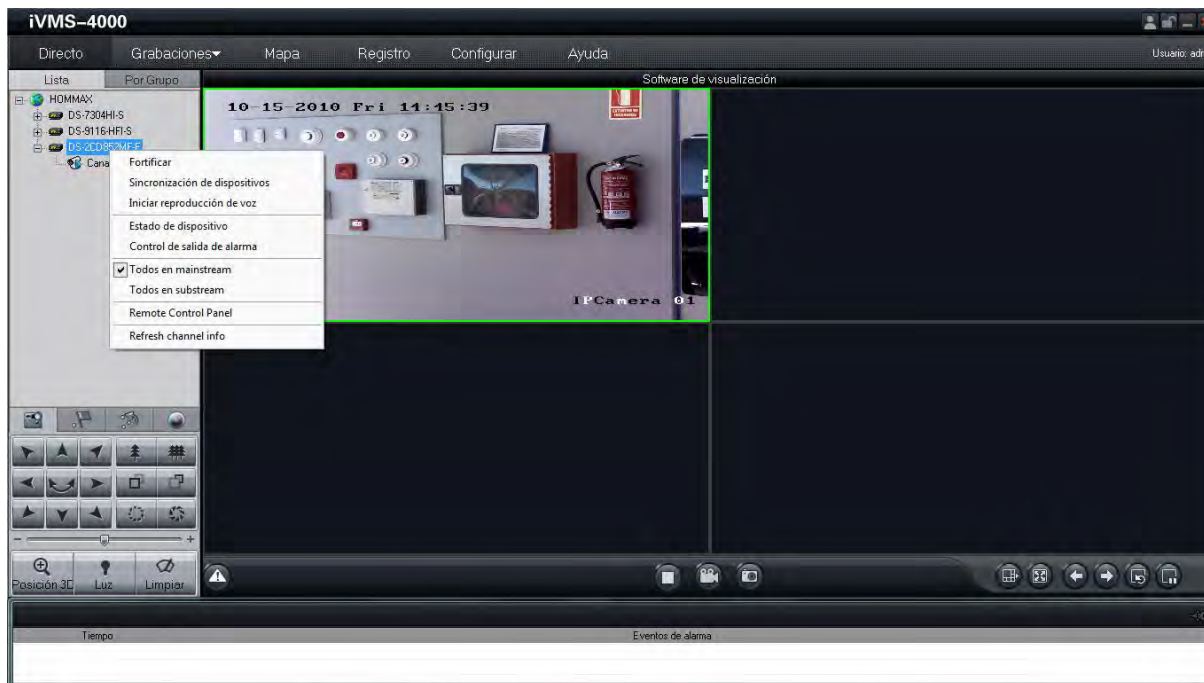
iVMS-4000

Directo Grabaciones Mapa Registro Configurar Ayuda Usuario: adı

Lista Por Grupo

Software de visualización

HOMMAX
DS-7304HI-S
DS-9116-HFI-S
DS-2CD852MF-E
Cana

Fortificar
Sincronización de dispositivos
Iniciar reproducción de voz
Estado de dispositivo
Control de salida de alarma
Todos en mainstream
Todos en substream
Remote Control Panel
Refresh channel info

10-15-2010 Fri 14:15:39

IPCamera 01

Posición 3D Luz Limpiar

Tiempo Eventos de alarma